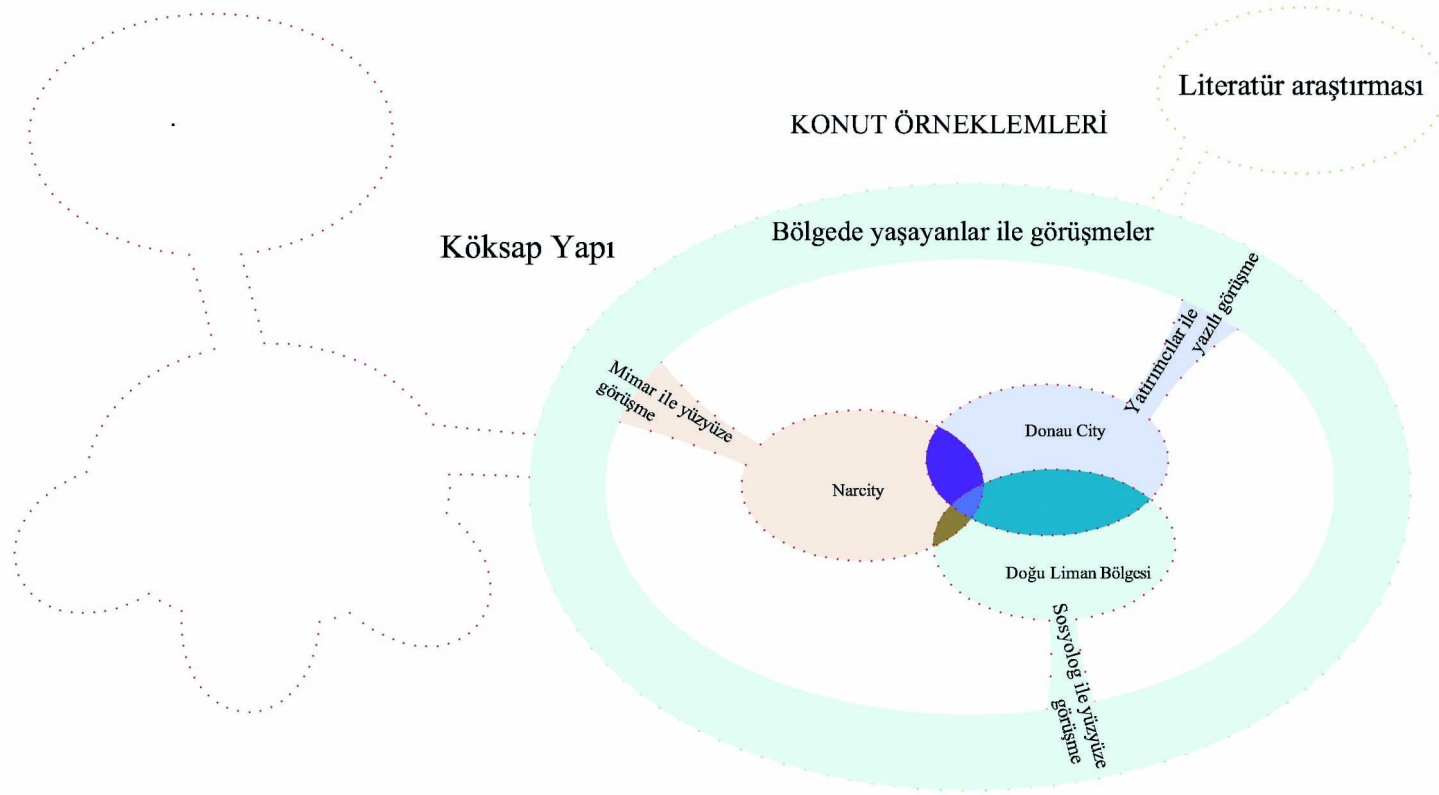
Literatür araştırması

KONUT ÖRNEKLEMLERİ

Köksap Yapı

Bölgede yaşayanlar ile görüşmeler

Yatırımcılar ile yazılı görüşme

Mimar ile yüzyüze görüşme

Donau City

Narcity

Doğu Liman Bölgesi

Sosyolog ile yüzyüze görüşme